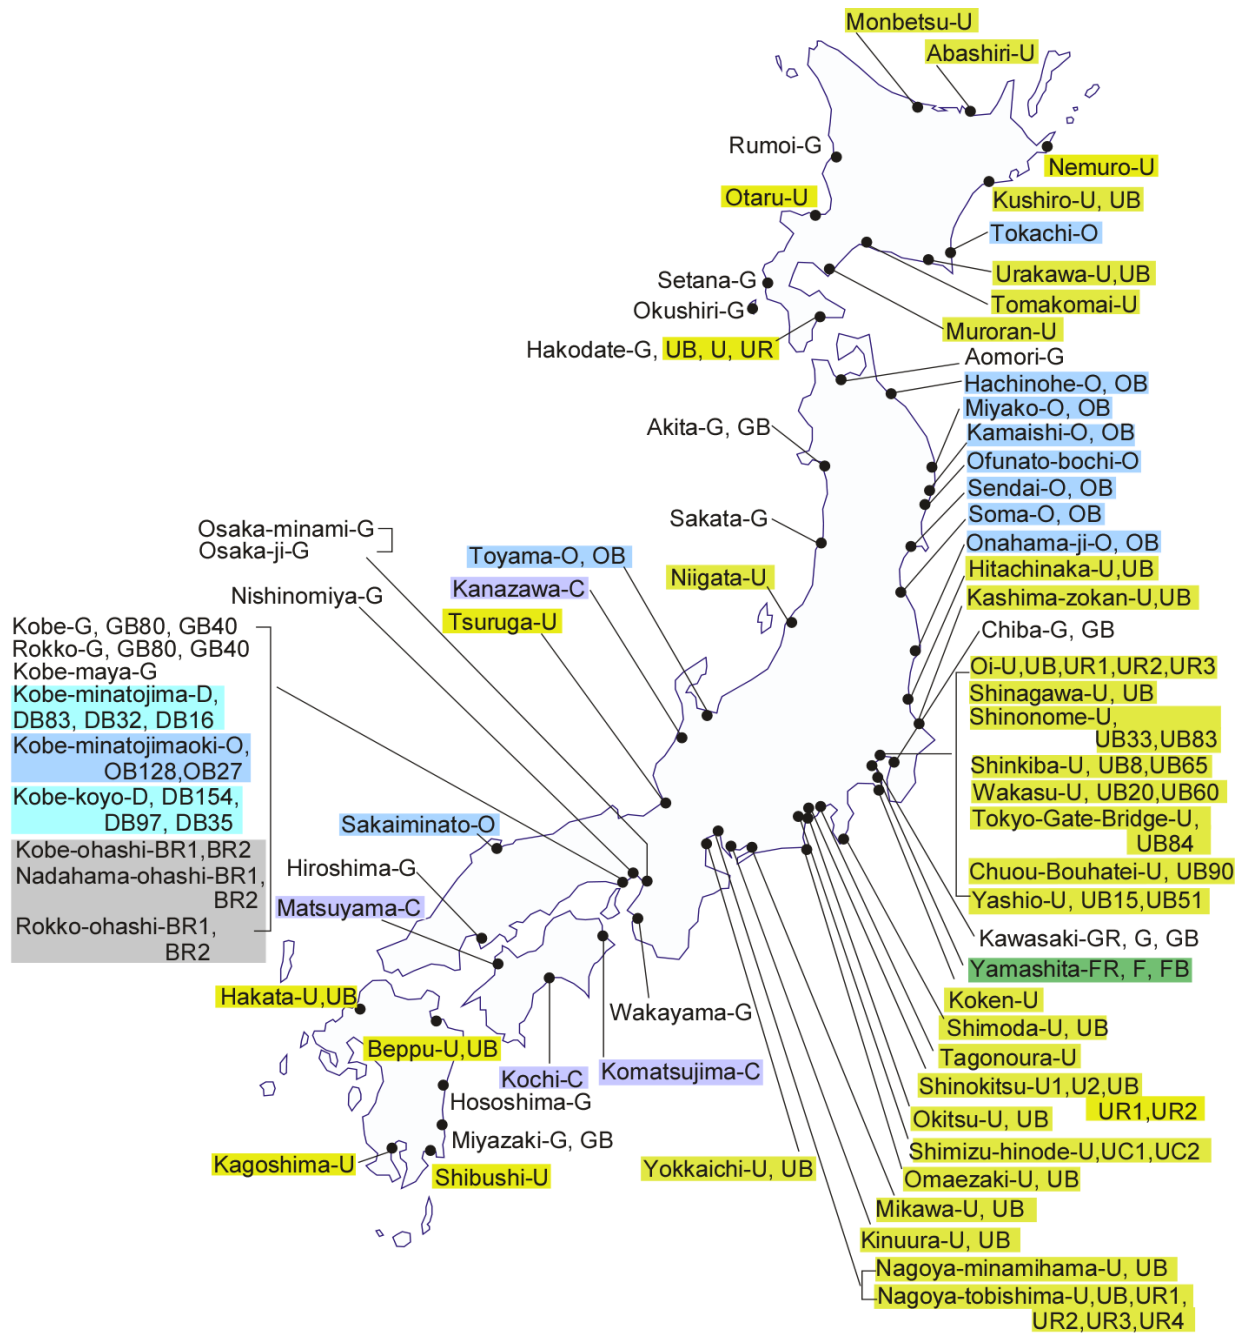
Monbetsu-U
Abashiri-U
Rumoi-G
Nemuro-U
Otaru-U
Kushiro-U, UB
Tokachi-O
Setana-G
Urakawa-U,UB
Okushiri-G
Tomakomai-U
Muroran-U
Hakodate-G, UB, U, UR
Aomori-G
Hachinohe-O, OB
Miyako-O, OB
Akita-G, GB
Kamaishi-O, OB
Ofunato-bochi-O
Sendai-O, OB
Sakata-G
Soma-O, OB
Osaka-minami-G
Osaka-ji-G
Onahama-ji-O, OB
Toyama-O, OB
Hitachinaka-U,UB
Kanazawa-C
Niigata-U
Kashima-zokan-U,UB
Nishinomiya-G
Tsuruga-U
Chiba-G, GB
Kobe-G, GB80, GB40
Rokko-G, GB80, GB40
Kobe-maya-G
Kobe-minatojima-D, DB83, DB32, DB16
Kobe-minatojimaoki-O, OB128,OB27
Kobe-koyo-D, DB154, DB97, DB35
Kobe-ohashi-BR1,BR2
Nadahama-ohashi-BR1, BR2
Rokko-ohashi-BR1, BR2
Oi-U,UB,UR1,UR2,UR3
Shinagawa-U, UB
Shinonome-U, UB33,UB83
Shinkiba-U, UB8,UB65
Wakasu-U, UB20,UB60
Sakaiminato-O
Tokyo-Gate-Bridge-U, UB84
Hiroshima-G
Chuou-Bouhatei-U, UB90
Matsuyama-C
Yashio-U, UB15,UB51
Kawasaki-GR, G, GB
Yamashita-FR, F, FB
Hakata-U,UB
Koken-U
Wakayama-G
Shimoda-U, UB
Beppu-U,UB
Tagonoura-U
Kochi-C
Komatsujima-C
Shinokitsu-U1,U2,UB UR1,UR2
Hososhima-G
Okitsu-U, UB
Miyazaki-G, GB
Shimizu-hinode-U,UC1,UC2
Kagoshima-U
Shibushi-U
Yokkaichi-U, UB
Omaezaki-U, UB
Mikawa-U, UB
Kinuura-U, UB
Nagoya-minamihama-U, UB
Nagoya-tobishima-U,UB,UR1, UR2,UR3,UR4